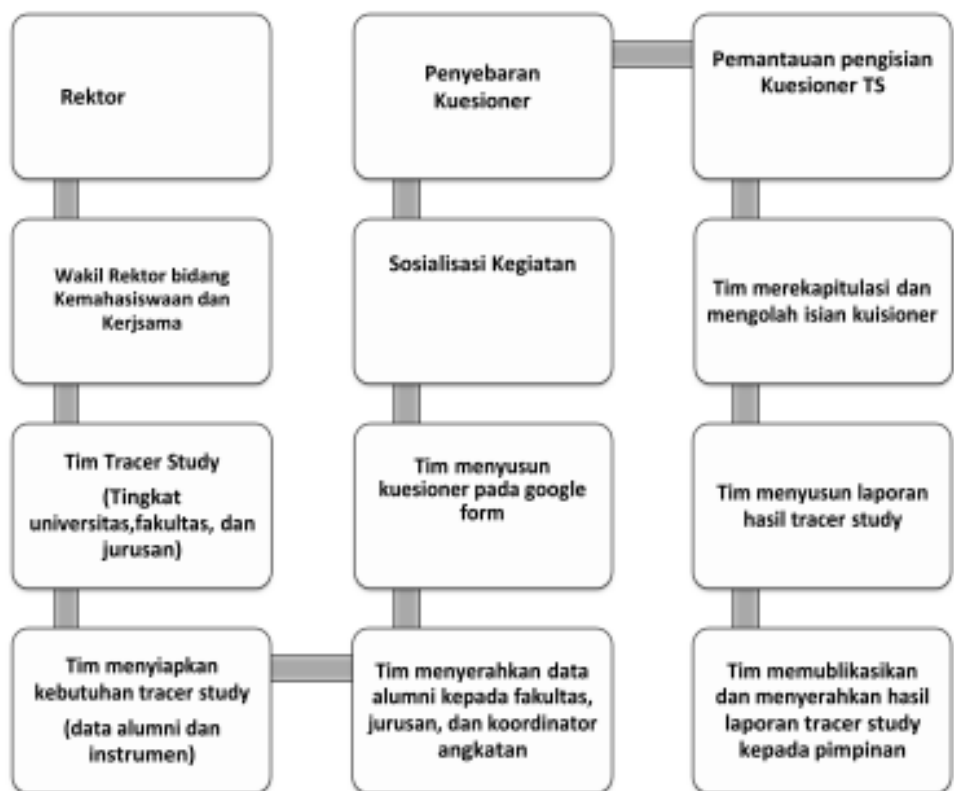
Rektor

Wakil Rektor bidang Kemahasiswaan dan Kerjsama

Tim Tracer Study

(Tingkat universitas,fakultas, dan jurusan)

Tim menyiapkan kebutuhan tracer study

(data alumni dan instrumen)

Tim menyerahkan data alumni kepada fakultas, jurusan, dan koordinator angkatan

Tim menyusun kuesioner pada google form

Sosialisasi Kegiatan

Penyebaran Kuesioner

Pemantauan pengisian Kuesioner TS

Tim merekapitulasi dan mengolah isian kuisioner

Tim menyusun laporan hasil tracer study

Tim memublikasikan dan menyerahkan hasil laporan tracer study kepada pimpinan